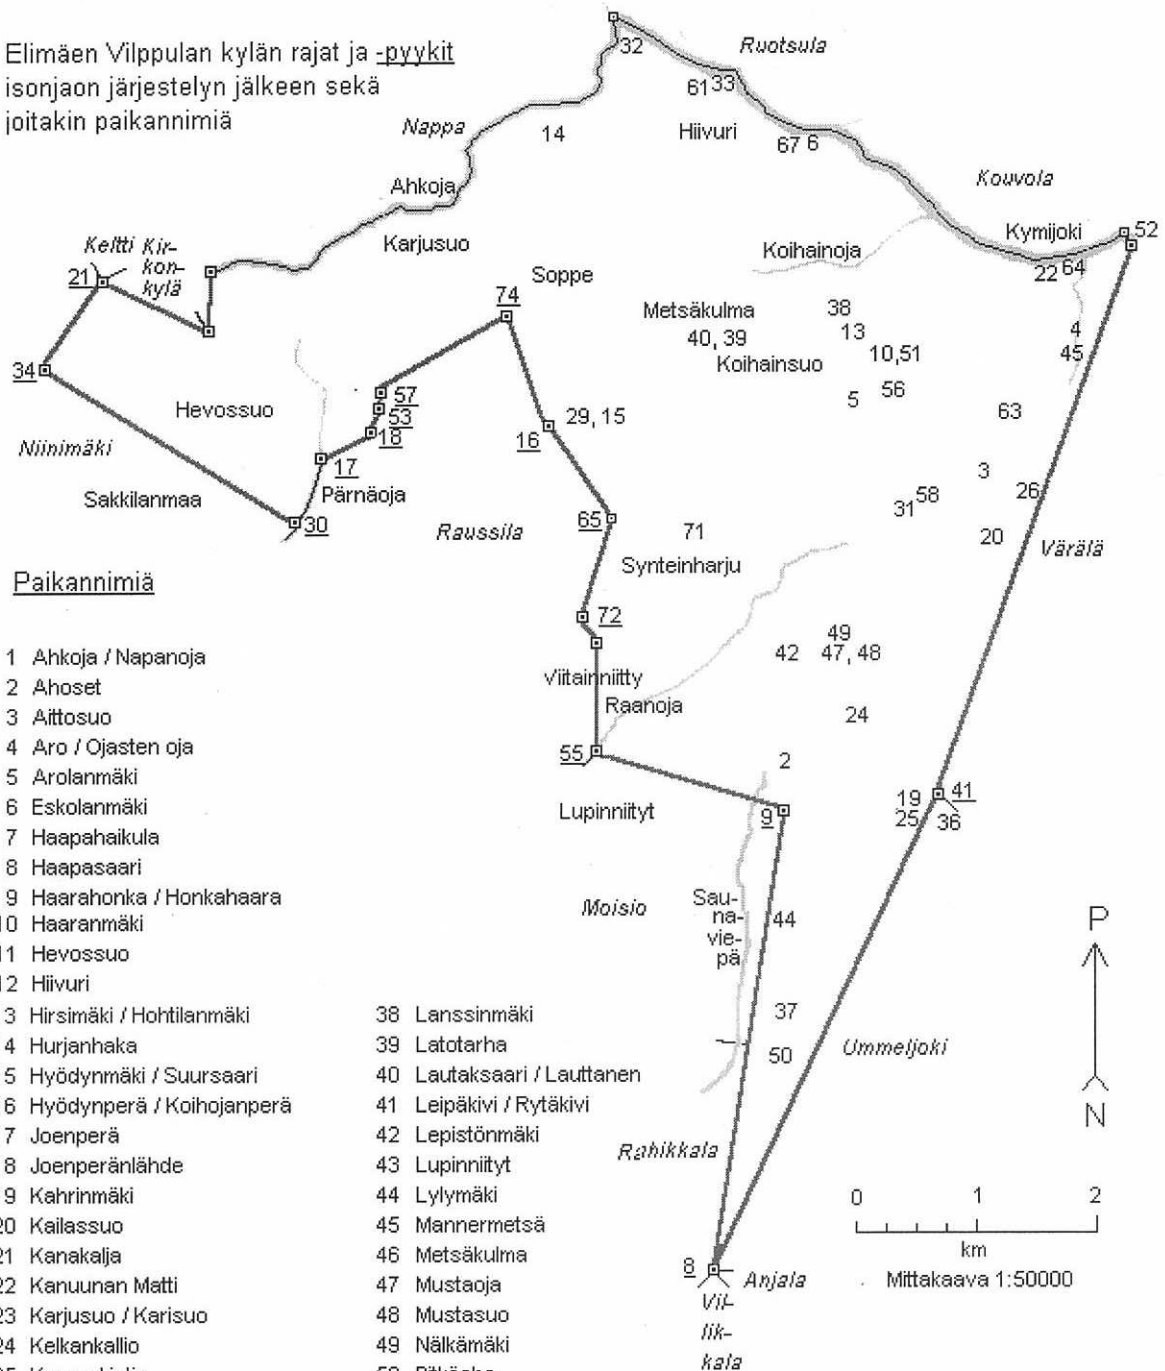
Elimäen Vilppulan kylän rajat ja -pyykit isonjaon järjestelyn jälkeen sekä joitakin paikannimiä

32
Ruotsula
61 33
Nappa
14
Hiivuri
67 6
Kouvola
Ahkoja
Keltti
Kirkonkylä
21
Karjusuo
Kymijoki
52
Koihainoja
22 64
Soppe
74
Metsäkulma
38
13
40, 39
10,51
Koihainsuo
4
45
34
57
53
18
Hevossuo
5
56
63
29, 15
16
Niinimäki
17
Pärnäoja
3
26
31 58
Sakkilanmaa
30
65
71
Raussila
20
Värälä
Synteinharju

Paikannimiä

72
49
42 47, 48
Viitainniitty
Raanoja
24
55
2
Lupinniityt
9
19 41
25 36
Moisio
Saunaviepä
44
P
37
50
Ummeljoki
N
Rahikkala
0 1 2
km
Mittakaava 1:50000
8
Anjala
Villikkala

1 Ahkoja / Napanoja
2 Ahoset
3 Aittosuo
4 Aro / Ojasten oja
5 Arolanmäki
6 Eskolanmäki
7 Haapahaikula
8 Haapasaari
9 Haarahonka / Honkahaara
10 Haaranmäki
11 Hevossuo
12 Hiivuri
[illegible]3 Hirsimäki / Hohtilanmäki
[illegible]4 Hurjanhaka
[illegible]5 Hyödynmäki / Suursaari
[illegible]6 Hyödynperä / Koihojanperä
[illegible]7 Joenperä
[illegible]8 Joenperänlähde
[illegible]9 Kahrinmäki
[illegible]20 Kailassuo
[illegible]21 Kanakalja
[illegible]22 Kanuunan Matti
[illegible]23 Karjusuo / Karisuo
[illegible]24 Kelkankallio
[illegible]

38 Lanssinmäki
39 Latotarha
40 Lautaksaari / Lauttanen
41 Leipäkivi / Rytäkivi
42 Lepistönmäki
43 Lupinniityt
44 Lylymäki
45 Mannermetsä
46 Metsäkulma
47 Mustaoja
48 Mustasuo
49 Nälkämäki
50 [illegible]